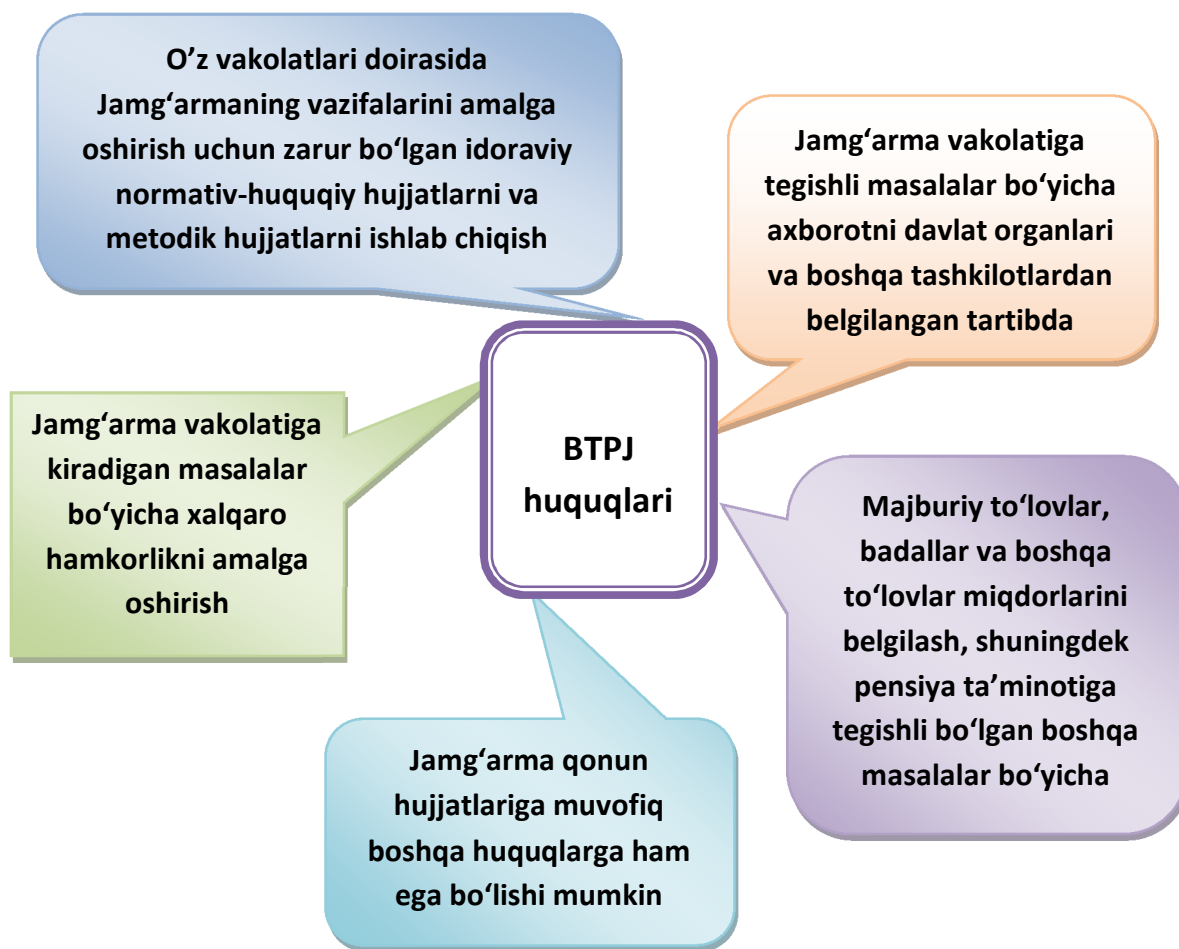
BTPJ huquqlari

O’z vakolatlari doirasida Jamg‘armaning vazifalarini amalga oshirish uchun zarur bo‘lgan idoraviy normativ-huquqiy hujjatlarni va metodik hujjatlarni ishlab chiqish

Jamg‘arma vakolatiga tegishli masalalar bo‘yicha axborotni davlat organlari va boshqa tashkilotlardan belgilangan tartibda

Majburiy to‘lovlar, badallar va boshqa to‘lovlar miqdorlarini belgilash, shuningdek pensiya ta’minotiga tegishli bo‘lgan boshqa masalalar bo‘yicha

Jamg‘arma qonun hujjatlariga muvofiq boshqa huquqlarga ham ega bo‘lishi mumkin

Jamg‘arma vakolatiga kiradigan masalalar bo‘yicha xalqaro hamkorlikni amalga oshirish